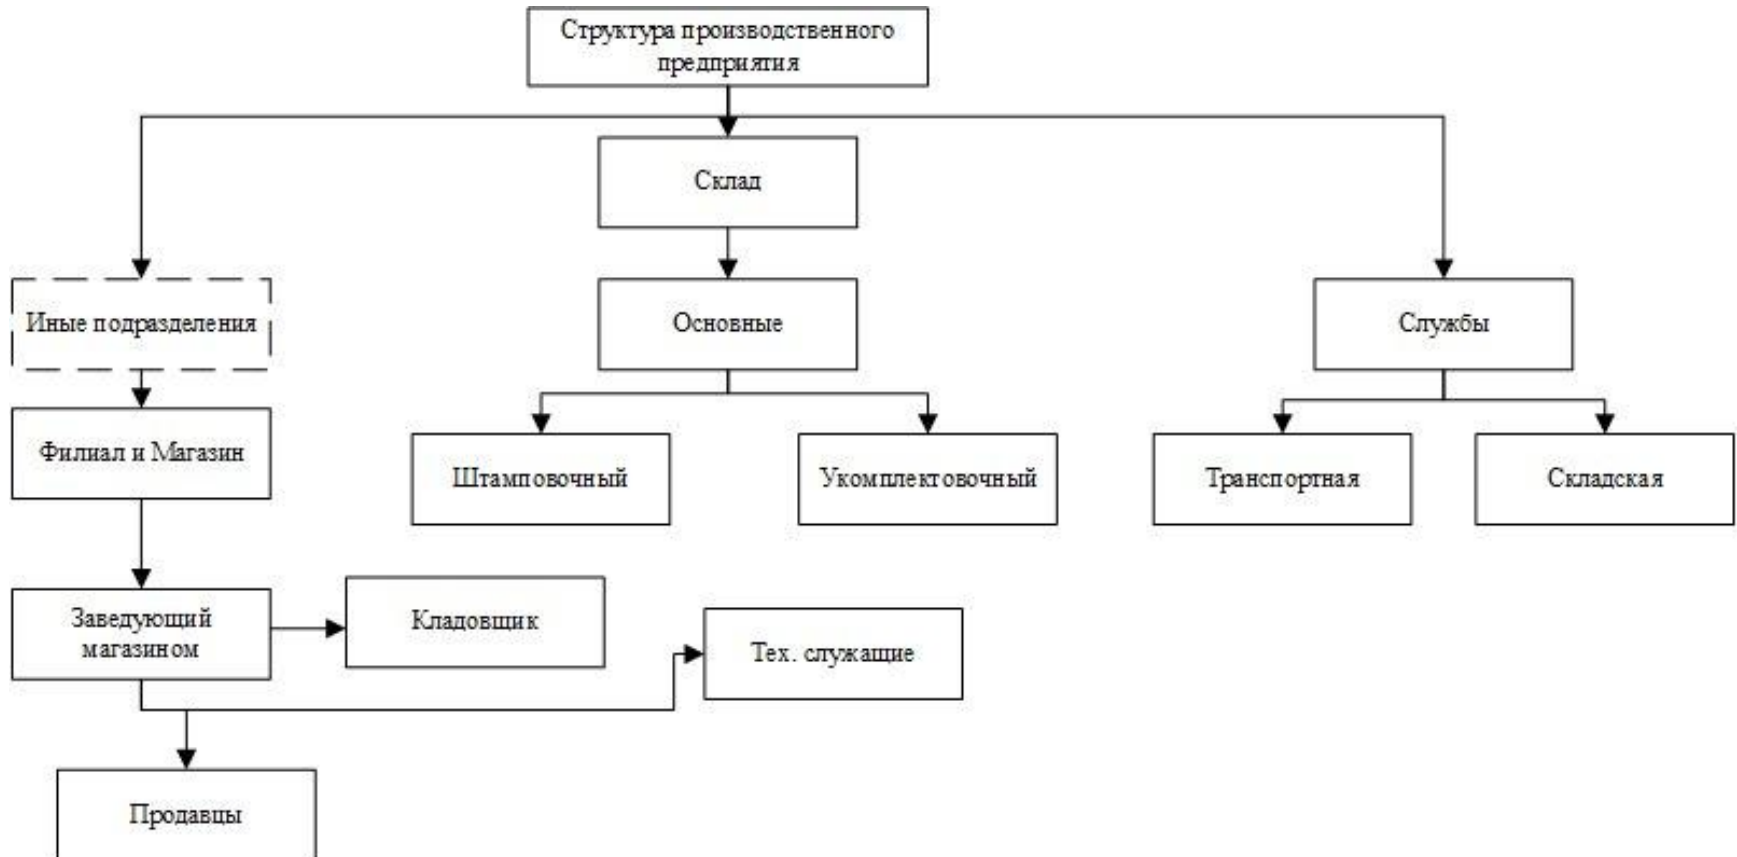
Структура производственного предприятия

Склад

Иные подразделения

Основные

Службы

Филиал и Магазин

Штамповочный

Укомплектовочный

Транспортная

Складская

Заведующий магазином

Кладовщик

Тех. служащие

Продавцы